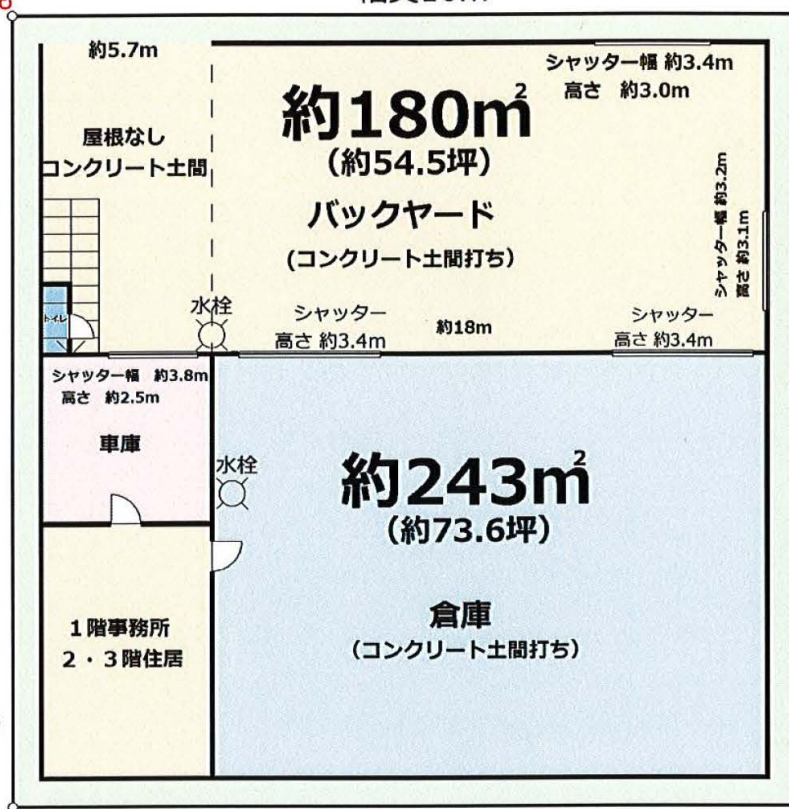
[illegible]

約5.7m

屋根なし
コンクリート土間

約180㎡
(約54.5坪)

シャッター幅 約3.4m
高さ 約3.0m

バックヤード
(コンクリート土間打ち)

シャッター幅 約3.2m
高さ 約3.1m

トイレ

水栓

シャッター
高さ 約3.4m

約18m

シャッター
高さ 約3.4m

シャッター幅 約3.8m
高さ 約2.5m

車庫

水栓

約243㎡
(約73.6坪)

倉庫
(コンクリート土間打ち)

1階事務所
2・3階住居